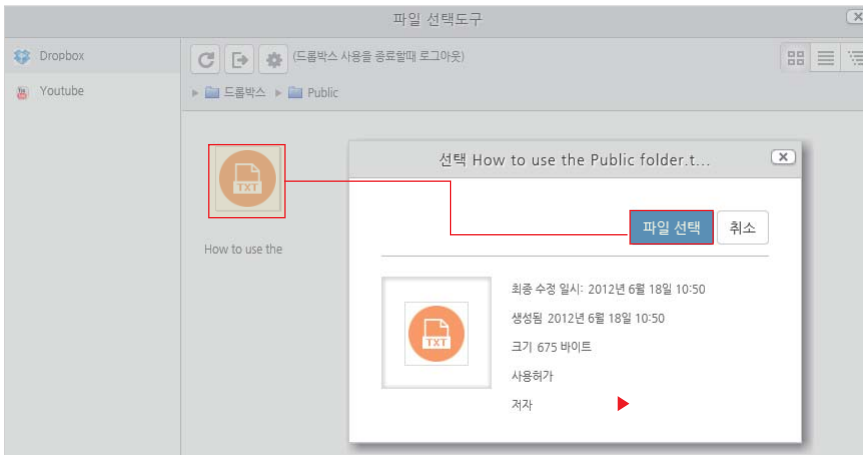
파일 선택도구

Dropbox
Youtube

(드롭박스 사용을 종료할때 로그아웃)

▸ 드롭박스 ▸ Public

TXT

How to use the

선택 How to use the Public folder.t...

파일 선택
취소

TXT

최종 수정 일시: 2012년 6월 18일 10:50
생성됨 2012년 6월 18일 10:50
크기 675 바이트
사용허가
저자